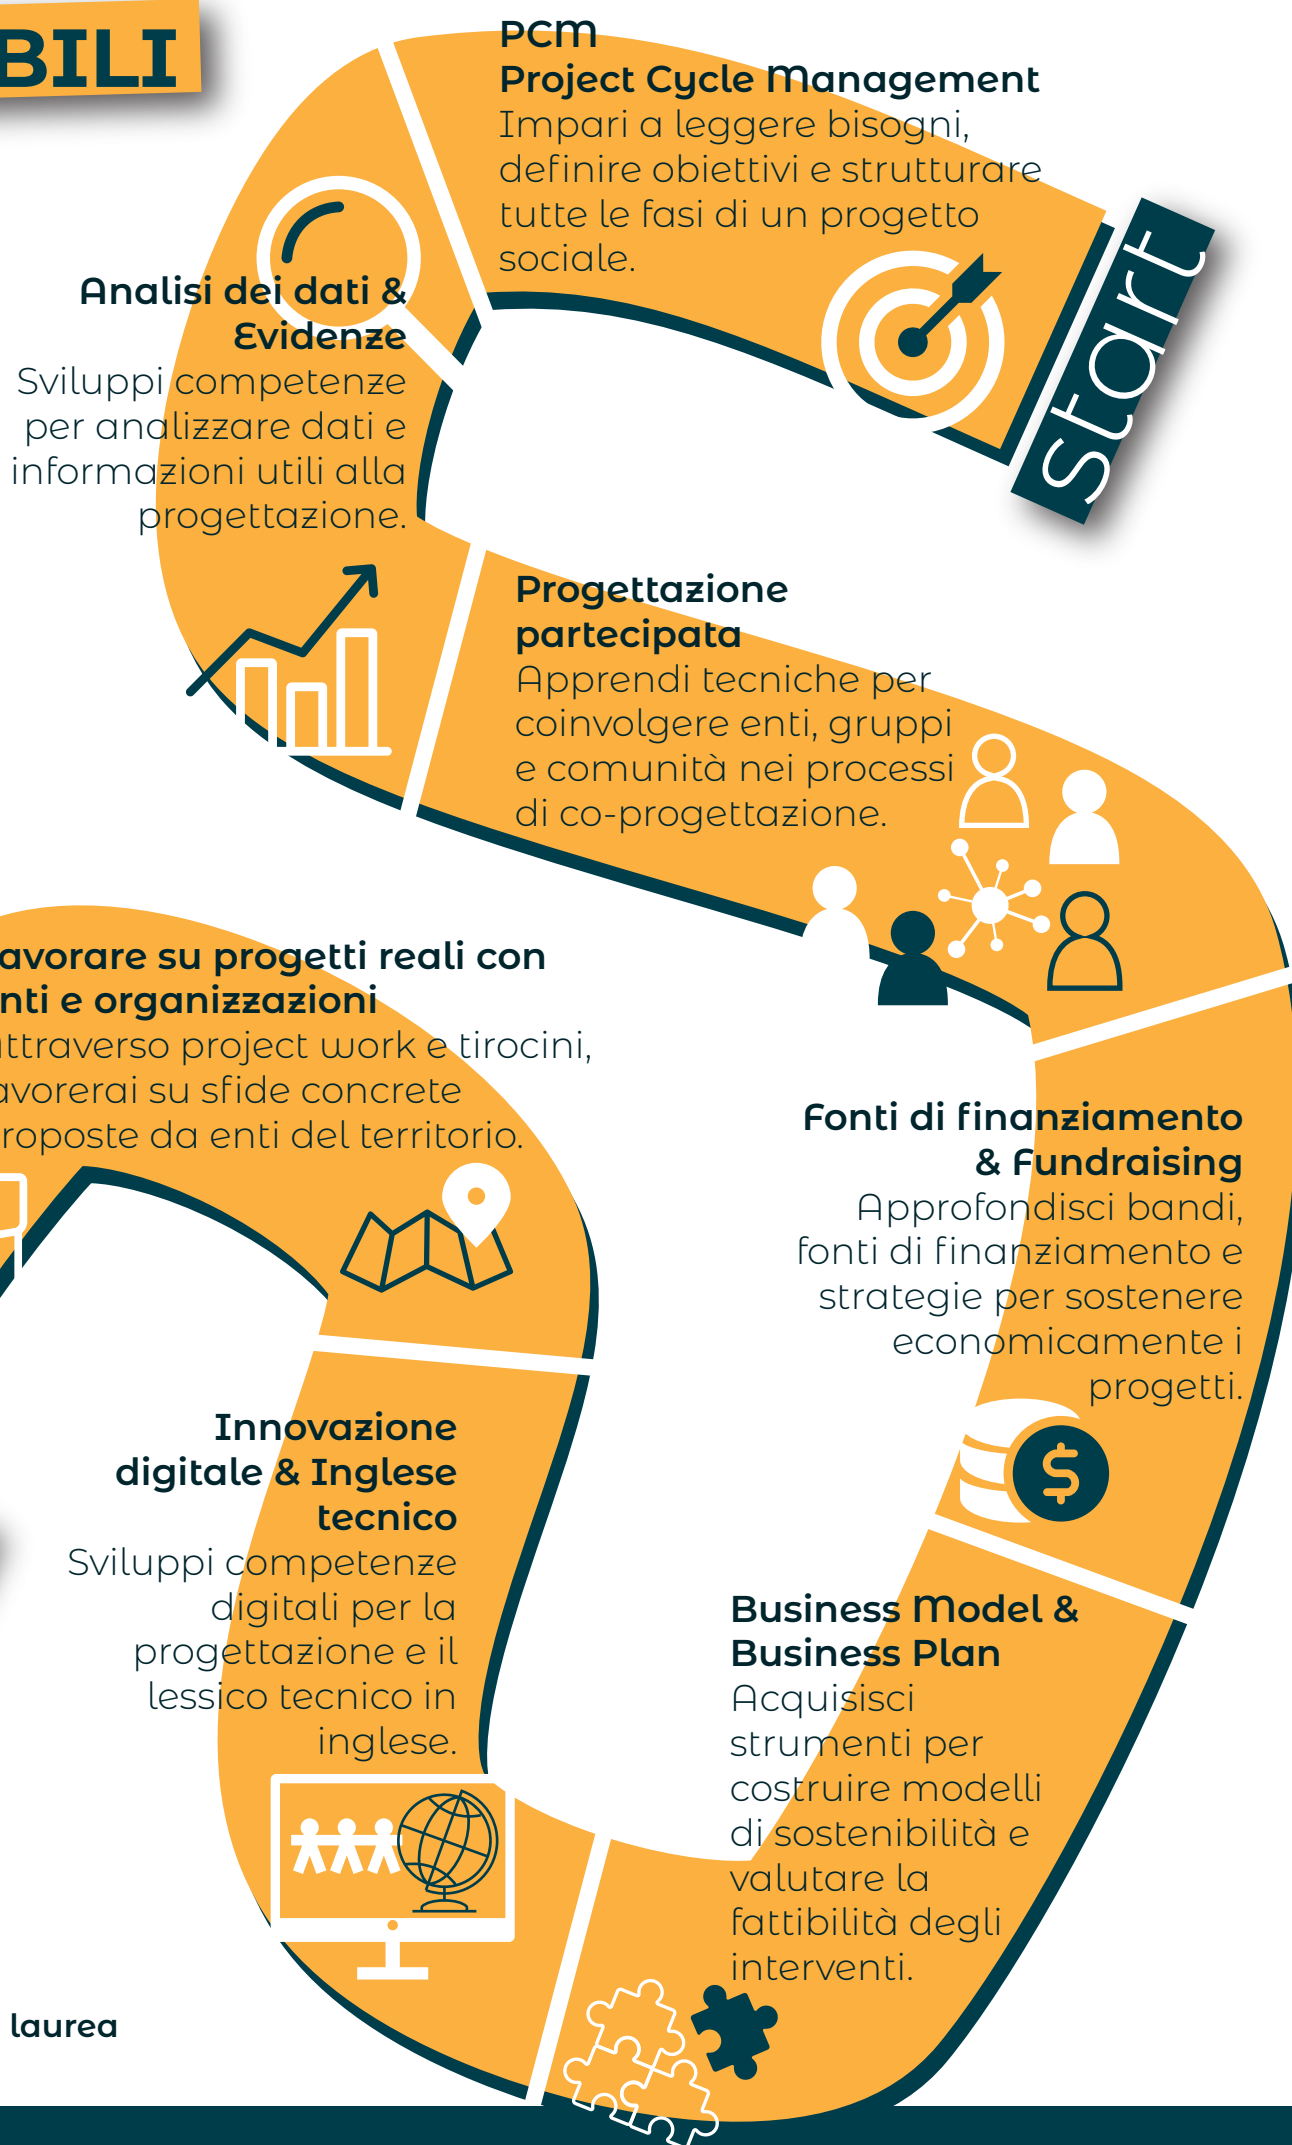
BILI

start

PCM
Project Cycle Management
Impari a leggere bisogni, definire obiettivi e strutturare tutte le fasi di un progetto sociale.

Analisi dei dati & Evidenze
Sviluppi competenze per analizzare dati e informazioni utili alla progettazione.

Progettazione partecipata
Apprendi tecniche per coinvolgere enti, gruppi e comunità nei processi di co-progettazione.

avorare su progetti reali con nti e organizzazioni
ttraverso project work e tirocini, avorerai su sfide concrete roposte da enti del territorio.

Fonti di finanziamento & Fundraising
Approfondisci bandi, fonti di finanziamento e strategie per sostenere economicamente i progetti.

Innovazione digitale & Inglese tecnico
Sviluppi competenze digitali per la progettazione e il lessico tecnico in inglese.

Business Model & Business Plan
Acquisisci strumenti per costruire modelli di sostenibilità e valutare la fattibilità degli interventi.

laurea